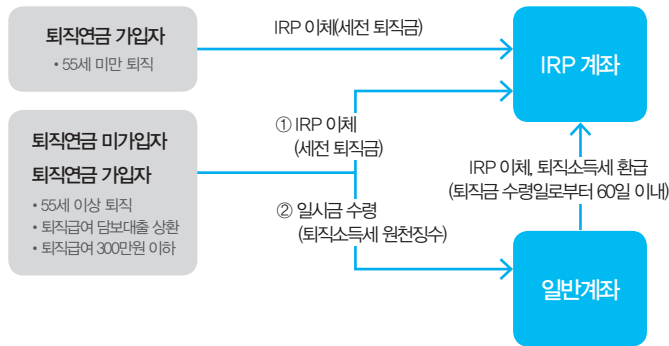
퇴직연금 가입자
• 55세 미만 퇴직

IRP 이체(세전 퇴직금)

IRP 계좌

퇴직연금 미가입자
퇴직연금 가입자
• 55세 이상 퇴직
• 퇴직급여 담보대출 상환
• 퇴직급여 300만원 이하

① IRP 이체
(세전 퇴직금)

② 일시금 수령
(퇴직소득세 원천징수)

IRP 이체, 퇴직소득세 환급
(퇴직금 수령일로부터 60일 이내)

일반계좌